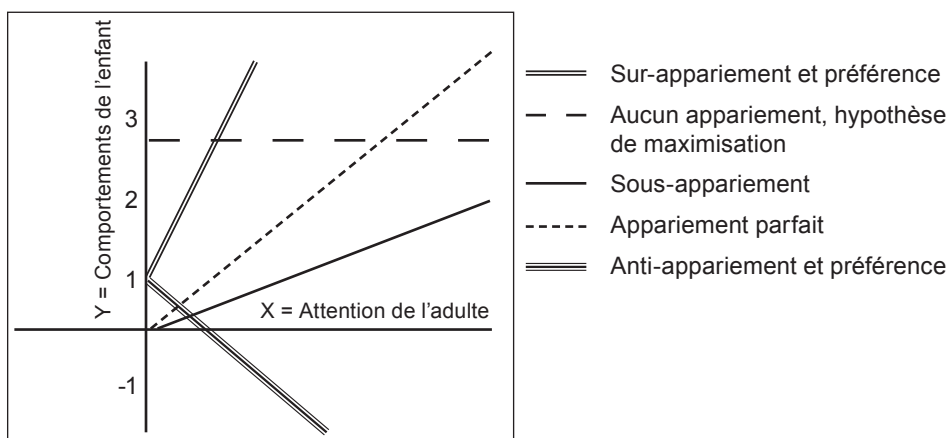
Y = Comportements de l'enfant

3

2

1

-1

X = Attention de l'adulte

Sur-appariement et préférence

Aucun appariement, hypothèse de maximisation

Sous-appariement

Appariement parfait

Anti-appariement et préférence